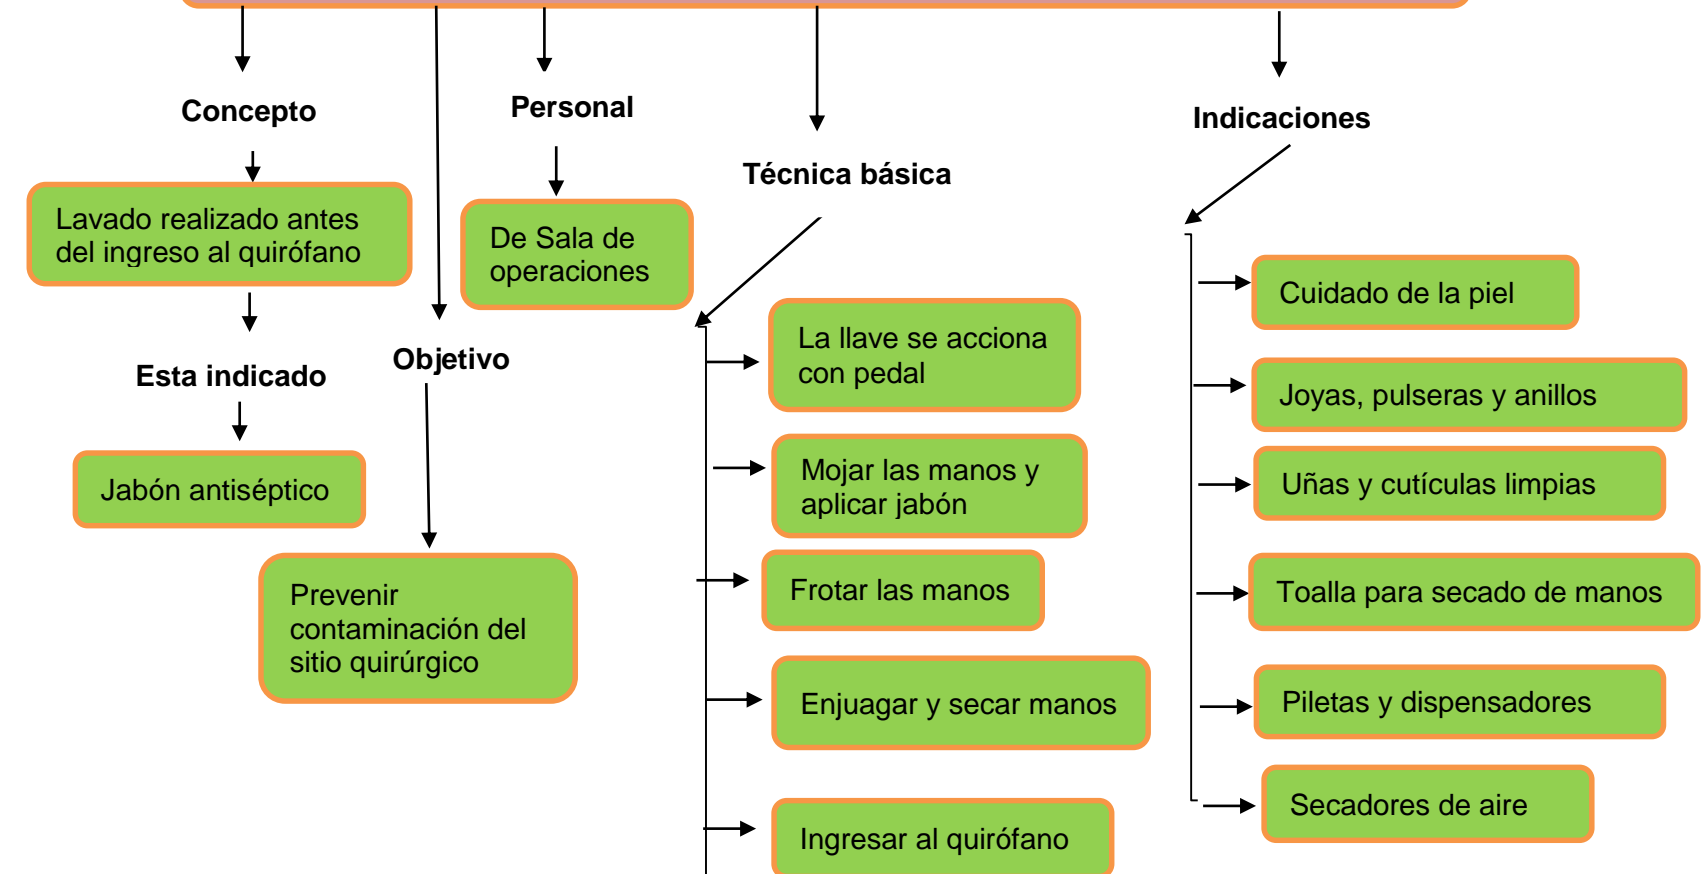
Concepto

Lavado realizado antes del ingreso al quirófano

Esta indicado

Jabón antiséptico

Objetivo

Prevenir contaminación del sitio quirúrgico

Personal

De Sala de operaciones

Técnica básica

La llave se acciona con pedal

Mojar las manos y aplicar jabón

Frotar las manos

Enjuagar y secar manos

Ingresar al quirófano

Indicaciones

Cuidado de la piel

Joyas, pulseras y anillos

Uñas y cutículas limpias

Toalla para secado de manos

Piletas y dispensadores

Secadores de aire